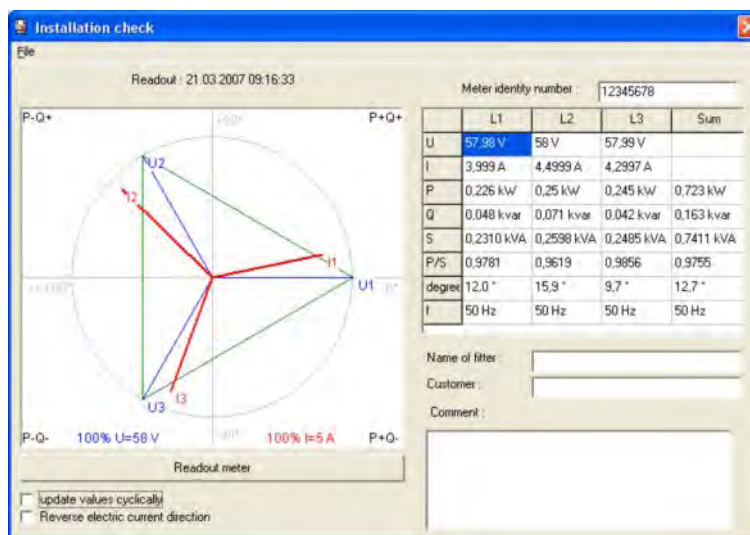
Installation check

File

Readout : 21.03.2007 09:16:33

P-Q+

+90°

P+Q+

U2

I2

I1

+/-180°

U1

0°

U3

I3

P-Q-

-90°

P+Q-

100% U=58 V

100% I=5 A

Readout meter

update values cyclically

Reverse electric current direction

Meter identity number : 12345678

| | L1 | L2 | L3 | Sum |
|---|---|---|---|---|
| U | 57,98 V | 58 V | 57,99 V | |
| I | 3,999 A | 4,4999 A | 4,2997 A | |
| P | 0,226 kW | 0,25 kW | 0,245 kW | 0,723 kW |
| Q | 0,048 kvar | 0,071 kvar | 0,042 kvar | 0,163 kvar |
| S | 0,2310 kVA | 0,2598 kVA | 0,2485 kVA | 0,7411 kVA |
| P/S | 0,9781 | 0,9619 | 0,9856 | 0,9755 |
| degree | 12,0 ° | 15,9 ° | 9,7 ° | 12,7 ° |
| f | 50 Hz | 50 Hz | 50 Hz | 50 Hz |

Name of fitter :

Customer :

Comment :